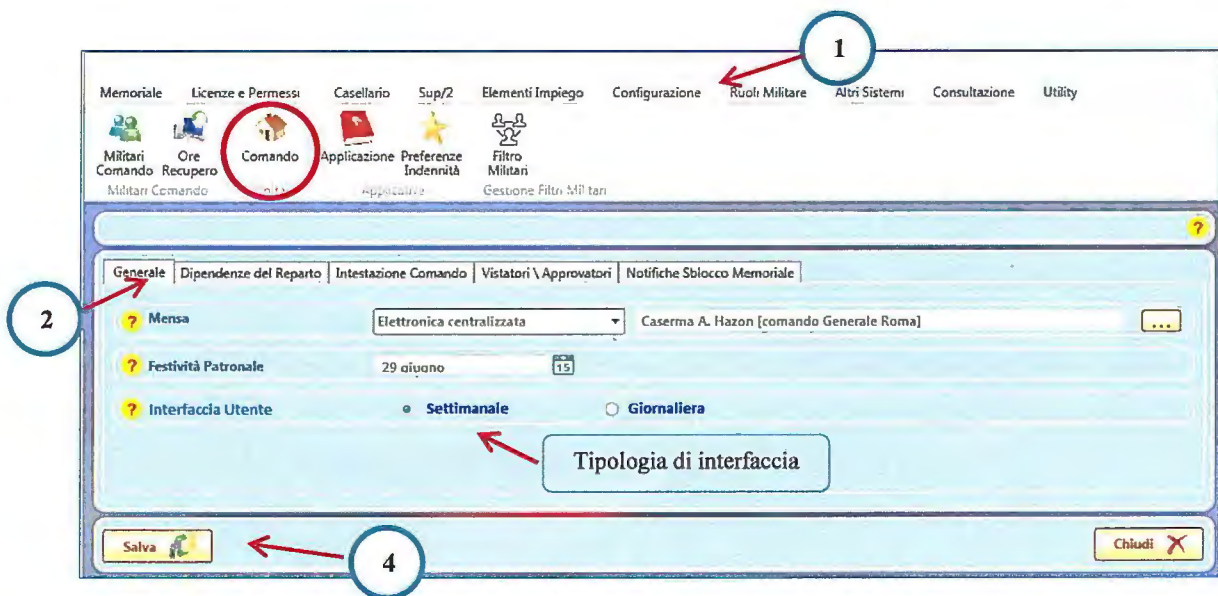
1

Memoriale Licenze e Permessi Casellario Sup/2 Elementi Impiego Configurazione Ruoli Militare Altri Sistemi Consultazione Utility

Militari Comando Ore Recupero Comando Applicazione Preferenze Indennità Filtro Militari

Militari Comando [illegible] Applicazione Gestione Filtro Militari

?

Generale | Dipendenze del Reparto | Intestazione Comando | Vistatori \ Approvatori | Notifiche Sblocco Memoriale

2

? Mensa Elettronica centralizzata Caserma A. Hazon [comando Generale Roma] ...

? Festività Patronale 29 giugno 15

? Interfaccia Utente Settimanale Giornaliera

Tipologia di interfaccia

Salva

4

Chiudi